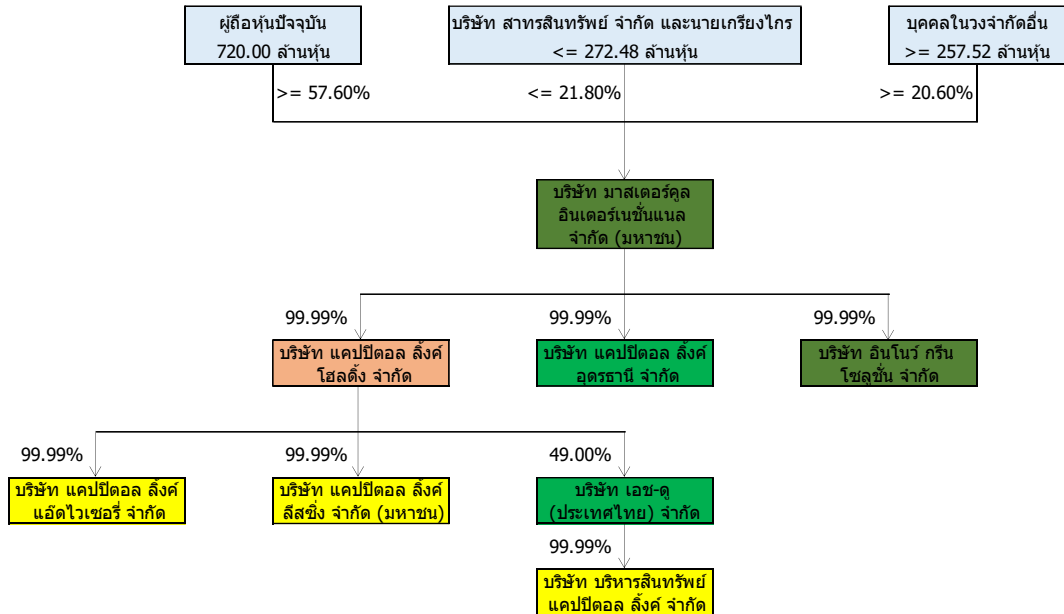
ผู้ถือหุ้นปัจจุบัน
720.00 ล้านหุ้น

บริษัท สาทรสินทรัพย์ จำกัด และนายเกรียงไกร
<= 272.48 ล้านหุ้น

บุคคลในวงจำกัดอื่น
>= 257.52 ล้านหุ้น

>= 57.60%

<= 21.80%

>= 20.60%

บริษัท มาสเตอร์คูล อินเตอร์เนชั่นแนล จำกัด (มหาชน)

99.99%

99.99%

99.99%

บริษัท แคปปิตอล ลิ้งค์ โฮลดิ้ง จำกัด

บริษัท แคปปิตอล ลิ้งค์ อุดรธานี จำกัด

บริษัท อินโนว์ กรีน โซลูชั่น จำกัด

99.99%

99.99%

49.00%

บริษัท แคปปิตอล ลิ้งค์ แอ๊ดไวเซอรี่ จำกัด

บริษัท แคปปิตอล ลิ้งค์ ลีสซิ่ง จำกัด (มหาชน)

บริษัท เอช-ดู (ประเทศไทย) จำกัด

99.99%

บริษัท บริหารสินทรัพย์ แคปปิตอล ลิ้งค์ จำกัด